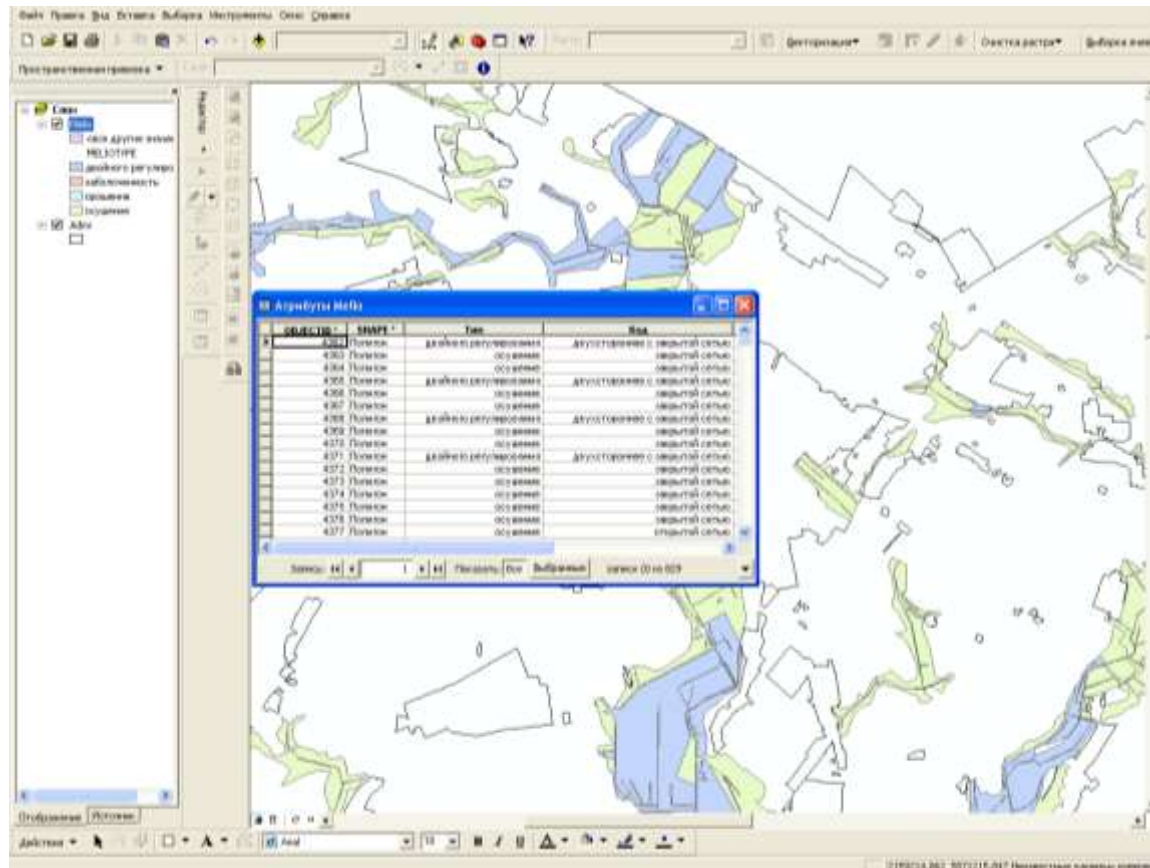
Файл Правка Вид Вставка Выборка Инструменты Окно Справка

Векторизация▾ Очистка растра▾ Выборка вне

Пространственная привязка ▾

Слои
Melio
<все другие значения>
MELIOTYPE
двойного регулиро
заболоченность
орошение
осушение
Adm

Атрибуты Melio

| OBJECTID * | SHAPE * | Тип | Вид |
|---|---|---|---|
| 4362 | Полигон | двойного регулирования | двусторонняя с закрытой сетью |
| 4363 | Полигон | осушение | закрытой сетью |
| 4364 | Полигон | осушение | закрытой сетью |
| 4365 | Полигон | двойного регулирования | двусторонняя с закрытой сетью |
| 4366 | Полигон | осушение | закрытой сетью |
| 4367 | Полигон | осушение | закрытой сетью |
| 4368 | Полигон | двойного регулирования | двусторонняя с закрытой сетью |
| 4369 | Полигон | осушение | закрытой сетью |
| 4370 | Полигон | осушение | закрытой сетью |
| 4371 | Полигон | двойного регулирования | двусторонняя с закрытой сетью |
| 4372 | Полигон | осушение | закрытой сетью |
| 4373 | Полигон | осушение | закрытой сетью |
| 4374 | Полигон | осушение | закрытой сетью |
| 4375 | Полигон | осушение | закрытой сетью |
| 4376 | Полигон | осушение | закрытой сетью |
| 4377 | Полигон | осушение | открытой сетью |

Записи: 1 Показать: Все Выбранные (записи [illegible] из 829)

Отображение Источник

Действия ▾ A ▾ Arial 10 B I U

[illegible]